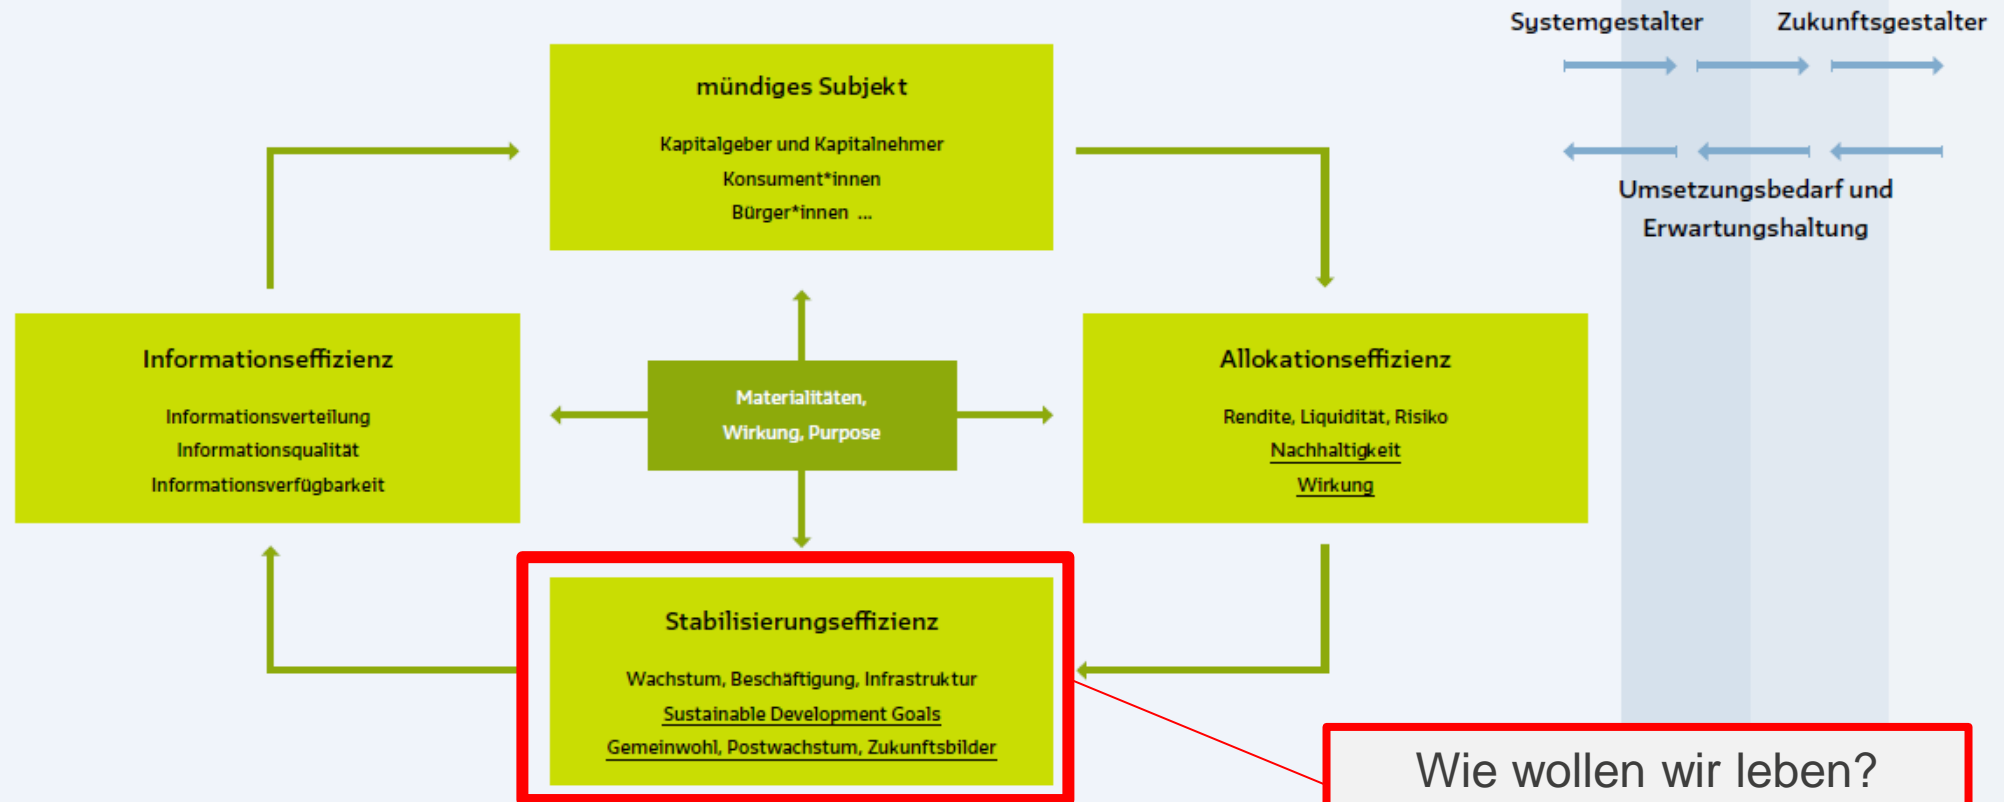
Systemgestalter Zukunftsgestalter

Umsetzungsbedarf und Erwartungshaltung

mündiges Subjekt

Kapitalgeber und Kapitalnehmer
Konsument*innen
Bürger*innen ...

Informationseffizienz

Informationsverteilung
Informationsqualität
Informationsverfügbarkeit

Materialitäten,
Wirkung, Purpose

Allokationseffizienz

Rendite, Liquidität, Risiko
Nachhaltigkeit
Wirkung

Stabilisierungseffizienz

Wachstum, Beschäftigung, Infrastruktur
Sustainable Development Goals
Gemeinwohl, Postwachstum, Zukunftsbilder

Wie wollen wir leben?